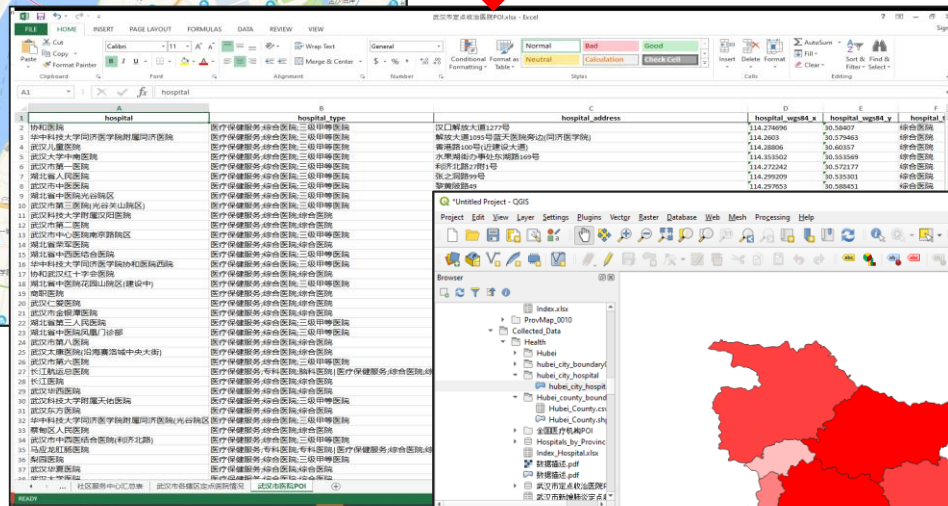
武汉市定点救治医院POI.xlsx - Excel

FILE HOME INSERT PAGE LAYOUT FORMULAS DATA REVIEW VIEW

Cut Copy Format Painter Paste Clipboard Calibri 11 Font Wrap Text Merge & Center Alignment General Number Conditional Formatting Format as Table Normal Bad Good Neutral Calculation Check Cell Styles Insert Delete Format Cells AutoSum Fill Clear Sort & Filter Find & Select Editing

A1 hospital

| | A | B | C | D | E | F |
|---|---|---|---|---|---|---|
| 1 | hospital | hospital_type | hospital_address | hospital_wgs84_x | hospital_wgs84_y | hospital_t |
| 2 | 协和医院 | 医疗保健服务;综合医院;三级甲等医院 | 汉口解放大道1277号 | 114.274696 | 30.58407 | 综合医院 |
| 3 | 华中科技大学同济医学院附属同济医院 | 医疗保健服务;综合医院;三级甲等医院 | 解放大道1095号(同济医学院旁边(同济医学院) | 114.2603 | 30.579463 | 综合医院 |
| 4 | 武汉儿童医院 | 医疗保健服务;综合医院;三级甲等医院 | 香港路100号(近建设大道) | 114.28806 | 30.60357 | 综合医院 |
| 5 | 武汉大学中南医院 | 医疗保健服务;综合医院;三级甲等医院 | 水果湖街办事处东湖路169号 | 114.353502 | 30.553569 | 综合医院 |
| 6 | 武汉市第一医院 | 医疗保健服务;综合医院;三级甲等医院 | 利济北路215号 | 114.272242 | 30.572177 | 综合医院 |
| 7 | 湖北省人民医院 | 医疗保健服务;综合医院;三级甲等医院 | 张之洞路99号 | 114.299209 | 30.535301 | 综合医院 |
| 8 | 武汉市中医医院 | 医疗保健服务;综合医院;三级甲等医院 | 黎黄陂路49 | 114.297653 | 30.588451 | 综合医院 |
| 9 | 湖北省中医院光谷院区 | 医疗保健服务;综合医院;三级甲等医院 | | | | |
| 10 | 武汉市第三医院(光谷关山院区) | 医疗保健服务;综合医院;三级甲等医院 | | | | |
| 11 | 武汉科技大学附属汉阳医院 | 医疗保健服务;综合医院;综合医院 | | | | |
| 12 | 武汉市第三医院 | 医疗保健服务;综合医院;三级甲等医院 | | | | |
| 13 | 武汉市中心医院南京路院区 | 医疗保健服务;综合医院;三级甲等医院 | | | | |
| 14 | 湖北省荣军医院 | 医疗保健服务;综合医院;综合医院 | | | | |
| 15 | 湖北省中西医结合医院 | 医疗保健服务;综合医院;三级甲等医院 | | | | |
| 16 | 华中科技大学同济医学院协和医院西院 | 医疗保健服务;综合医院;三级甲等医院 | | | | |
| 17 | 协和武汉红十字会医院 | 医疗保健服务;综合医院;综合医院 | | | | |
| 18 | 湖北省中医院花园山院区(建设中) | 医疗保健服务;综合医院;三级甲等医院 | | | | |
| 19 | 商职医院 | 医疗保健服务;综合医院;综合医院 | | | | |
| 20 | 武汉仁爱医院 | 医疗保健服务;综合医院;综合医院 | | | | |
| 21 | 武汉市金银潭医院 | 医疗保健服务;综合医院;三级甲等医院 | | | | |
| 22 | 湖北省第三人民医院 | 医疗保健服务;综合医院;三级甲等医院 | | | | |
| 23 | 湖北省中医院凤凰门诊部 | 医疗保健服务;综合医院;综合医院 | | | | |
| 24 | 武汉市第八医院 | 医疗保健服务;综合医院;综合医院 | | | | |
| 25 | 武汉太康医院(沿海赛洛城中央大街) | 医疗保健服务;综合医院;综合医院 | | | | |
| 26 | 武汉市第四医院 | 医疗保健服务;综合医院;三级甲等医院 | | | | |
| 27 | 长江航运总医院 | 医疗保健服务;专科医院;脑科医院|医疗保健服务;综合医院;综 | | | | |
| 28 | 长江医院 | 医疗保健服务;综合医院;综合医院 | | | | |
| 29 | 武汉亚洲医院 | 医疗保健服务;综合医院;综合医院 | | | | |
| 30 | 武汉科技大学附属天佑医院 | 医疗保健服务;综合医院;三级甲等医院 | | | | |
| 31 | 武汉东方医院 | 医疗保健服务;综合医院;综合医院 | | | | |
| 32 | 华中科技大学同济医学院附属同济医院(光谷院区 | 医疗保健服务;综合医院;三级甲等医院 | | | | |
| 33 | 蔡甸区人民医院 | 医疗保健服务;综合医院;综合医院 | | | | |
| 34 | 武汉市中西医结合医院(利济北路) | 医疗保健服务;综合医院;三级甲等医院 | | | | |
| 35 | 马应龙肛肠医院 | 医疗保健服务;专科医院;专科医院|医疗保健服务;综合医院;综 | | | | |
| 36 | 梨园医院 | 医疗保健服务;综合医院;综合医院 | | | | |
| 37 | 武汉华夏医院 | 医疗保健服务;综合医院;综合医院 | | | | |

社区服务中心汇总表 武汉市各镇区定点医院情况 武汉市医院POI

READY

*Untitled Project - QGIS

Project Edit View Layer Settings Plugins Vector Raster Database Web Mesh Processing Help

Browser

Index.xlsx
ProvMap_0010
Collected_Data
Health
Hubei
hubei_city_boundary
hubei_city_hospital
hubei_city_hospit
Hubei_county_bound
Hubei_County.csv
Hubei_County.shp
全国医疗机构POI
Hospitals_by_Provinc
Index_Hospital.xlsx
数据描述.pdf
数据描述.pdf
武汉市定点救治医院
武汉市新增新冠来者